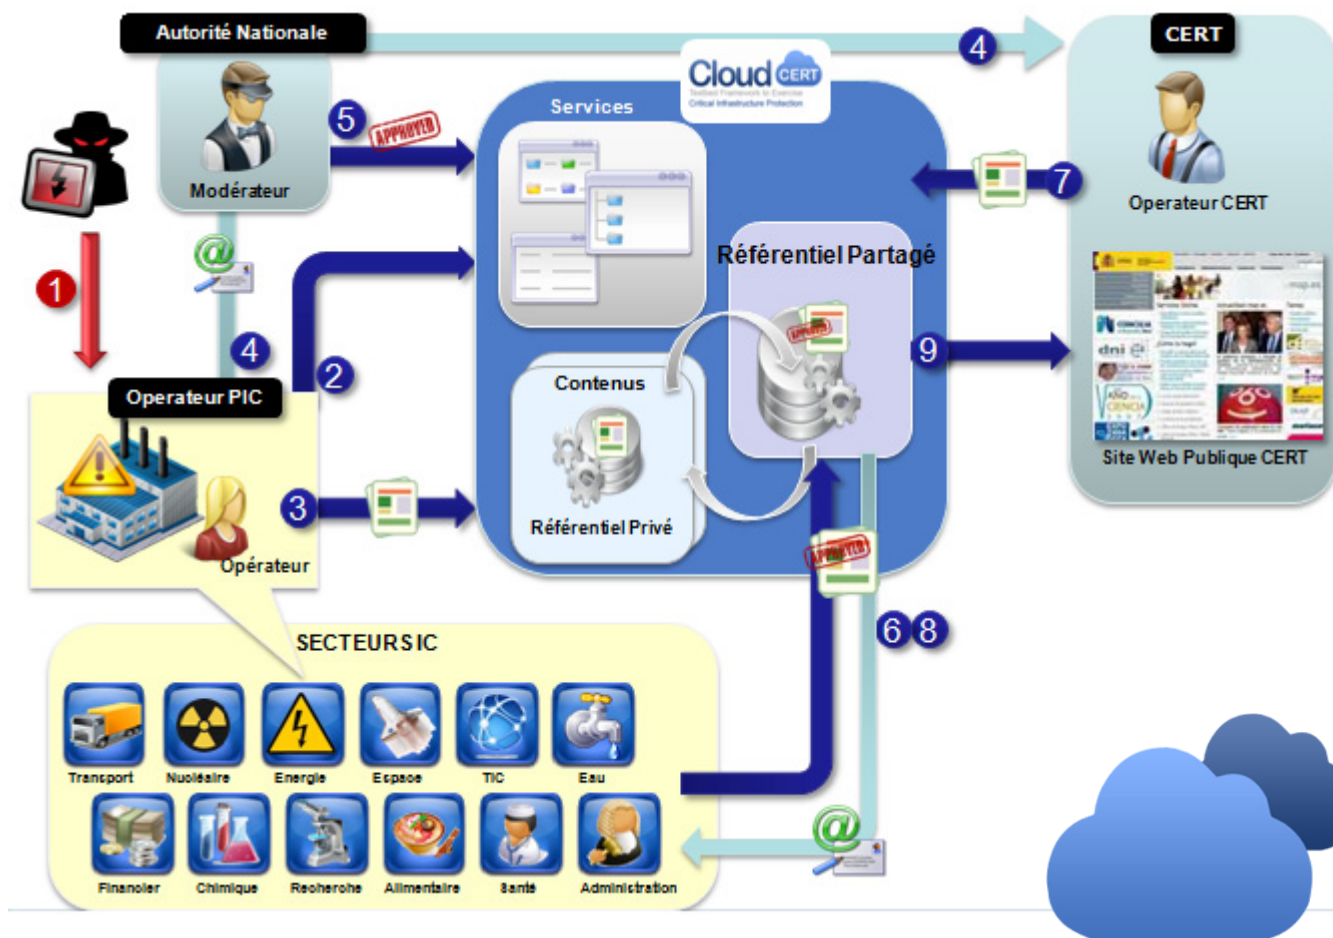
Autorité Nationale

4

CERT

Cloud CERT

TestBed Framework to Exercise Critical Infrastructure Protection

Services

5

APPROVED

Modérateur

Operateur CERT

7

1

Référentiel Partagé

4

2

9

Operateur PIC

Contenus

Référentiel Privé

Site Web Publique CERT

3

Opérateur

APPROVED

6 8

SECTEURS IC

Transport

Nucléaire

Energie

Espace

TIC

Eau

Financier

Chimique

Recherche

Alimentaire

Santé

Administration